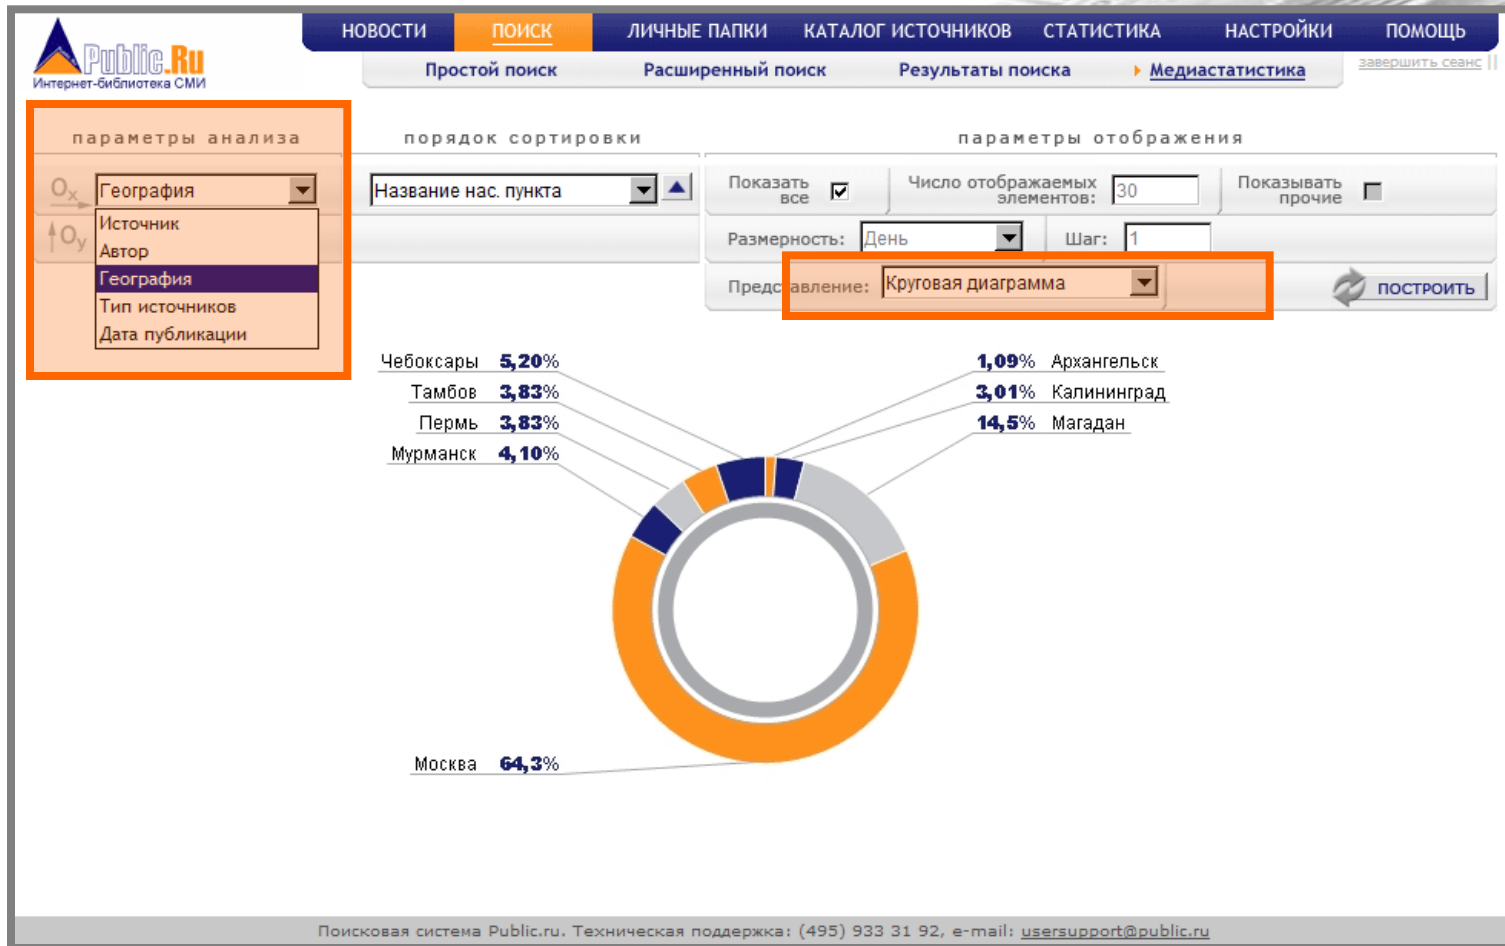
Public.Ru
Интернет-библиотека СМИ

НОВОСТИ ПОИСК ЛИЧНЫЕ ПАПКИ КАТАЛОГ ИСТОЧНИКОВ СТАТИСТИКА НАСТРОЙКИ ПОМОЩЬ

Простой поиск Расширенный поиск Результаты поиска Медиастатистика

завершить сеанс

параметры анализа

$O_x$ География

$O_y$

Источник
Автор
География
Тип источников
Дата публикации

порядок сортировки

Название нас. пункта

параметры отображения

Показать все

Число отображаемых элементов: 30

Показывать прочие

Размерность: День

Шаг: 1

Представление: Круговая диаграмма

ПОСТРОИТЬ

Чебоксары 5,20%
Тамбов 3,83%
Пермь 3,83%
Мурманск 4,10%

1,09% Архангельск
3,01% Калининград
14,5% Магадан

Москва 64,3%

Поисковая система Public.ru. Техническая поддержка: (495) 933 31 92, e-mail: usersupport@public.ru